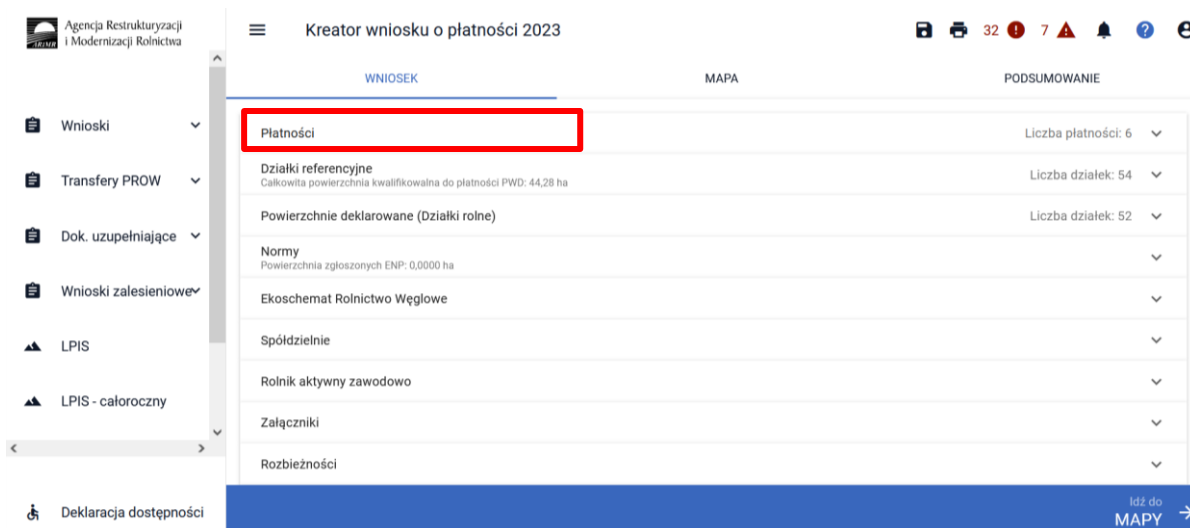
ARiMR Agencja Restrukturyzacji i Modernizacji Rolnictwa

Kreator wniosku o płatności 2023

32 7

WNIOSEK
MAPA
PODSUMOWANIE

Wnioski
Transfery PROW
Dok. uzupełniające
Wnioski zalesieniowe
LPIS
LPIS - całoroczny

Deklaracja dostępności

Płatności
Liczba płatności: 6

Działki referencyjne
Całkowita powierzchnia kwalifikowalna do płatności PWD: 44,28 ha
Liczba działek: 54

Powierzchnie deklarowane (Działki rolne)
Liczba działek: 52

Normy
Powierzchnia zgłoszonych ENP: 0,0000 ha

Ekoschemat Rolnictwo Węglowe

Spółdzielnie

Rolnik aktywny zawodowo

Załączniki

Rozbieżności

Idź do
MAPY